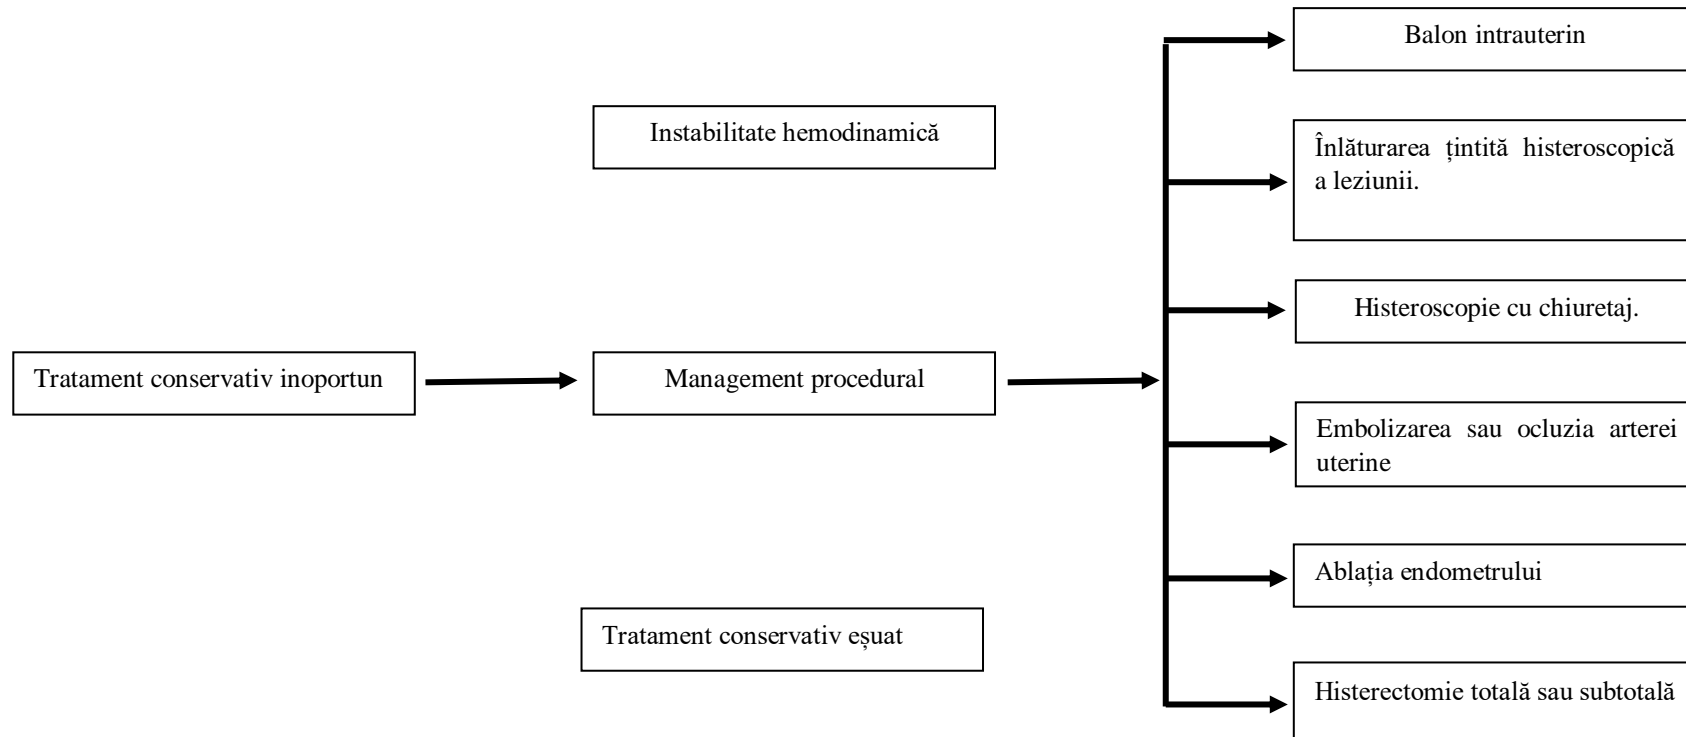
Balon intrauterin

Instabilitate hemodinamică

Înlăturarea țintită histeroscopică a leziunii.

Histeroscopie cu chiuretaj.

Tratament conservativ inoportun

Management procedural

Embolizarea sau ocluzia arterei uterine

Ablația endometrului

Tratament conservativ eșuat

Histerectomie totală sau subtotală